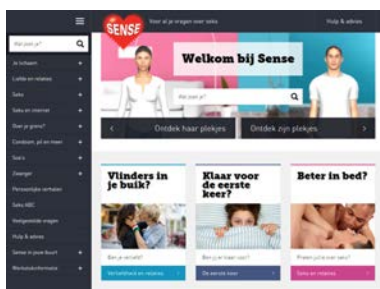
≡

Wat zoek je?

Je lichaam +

Liefde en relaties +

Seks +

Seks en internet +

Soa en hiv? +

Condoom, pil en meer +

Soa's +

Zwanger +

Persoonlijke verhalen

Seks ABC

Veelgestelde vragen

Hulp & advies

Sense in jouw buurt +

Werkstukinformatie +

SENSE

Voor al je vragen over seks

Hulp & advies

Welkom bij Sense

Wat zoek je?

Ontdek haar plekjes

Ontdek zijn plekjes

Vlinders in je buik?

Ben je verliefd?

Verliefdheid en relaties

Klaar voor de eerste keer?

De eerste keer

Beter in bed?

Praten jij en over seks?

Seks en genieten